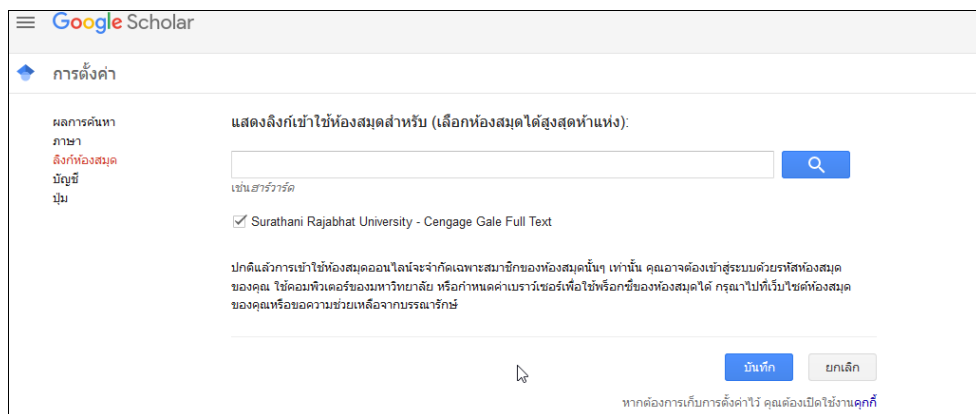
Google Scholar

การตั้งค่า

ผลการค้นหา
ภาษา
ลิงก์ห้องสมุด
บัญชี
ปุ่ม

แสดงลิงก์เข้าใช้ห้องสมุดสำหรับ (เลือกห้องสมุดได้สูงสุดห้าแห่ง):

เช่นฮาร์วาร์ด

Surathani Rajabhat University - Cengage Gale Full Text

ปกติแล้วการเข้าใช้ห้องสมุดออนไลน์จะจำกัดเฉพาะสมาชิกของห้องสมุดนั้นๆ เท่านั้น คุณอาจต้องเข้าสู่ระบบด้วยรหัสห้องสมุดของคุณ ใช้คอมพิวเตอร์ของมหาวิทยาลัย หรือกำหนดค่าเบราว์เซอร์เพื่อใช้พร็อกซีของห้องสมุดได้ กรุณาไปที่เว็บไซต์ห้องสมุดของคุณหรือขอความช่วยเหลือจากบรรณารักษ์

บันทึก ยกเลิก

หากต้องการเก็บการตั้งค่าไว้ คุณต้องเปิดใช้งานคุกกี้